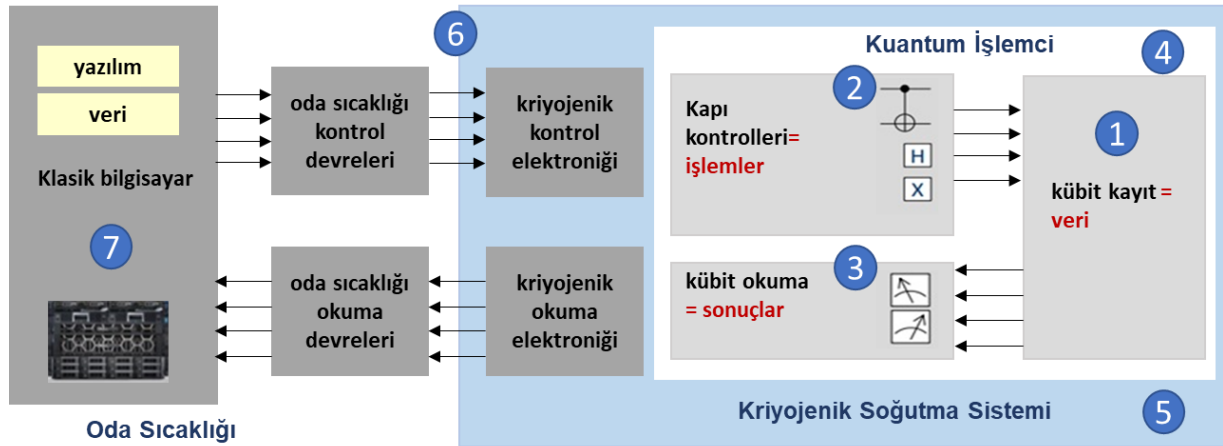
yazılım

veri

Klasik bilgisayar

7

oda sıcaklığı kontrol devreleri

6

kriyojenik kontrol elektroniği

Kuantum İşlemci

4

2

Kapı kontrolleri= işlemler

H

X

1

kübit kayıt = veri

3

kübit okuma = sonuçlar

oda sıcaklığı okuma devreleri

kriyojenik okuma elektroniği

Kriyojenik Soğutma Sistemi

5

Oda Sıcaklığı